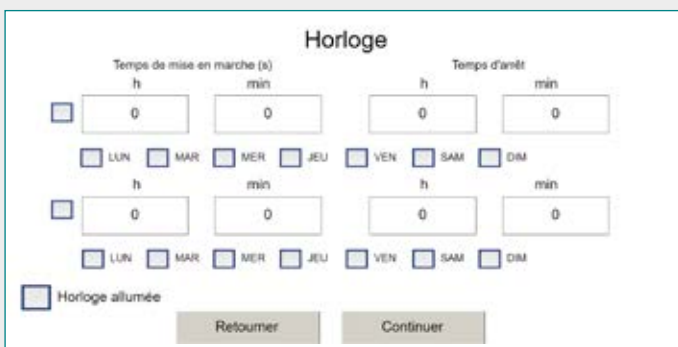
Horloge

Temps de mise en marche (s)

Temps d'arrêt

h

min

h

min

0

0

0

0

LUN MAR MER JEU VEN SAM DIM

h

min

h

min

0

0

0

0

LUN MAR MER JEU VEN SAM DIM

Horloge allumée

Retourner

Continuer